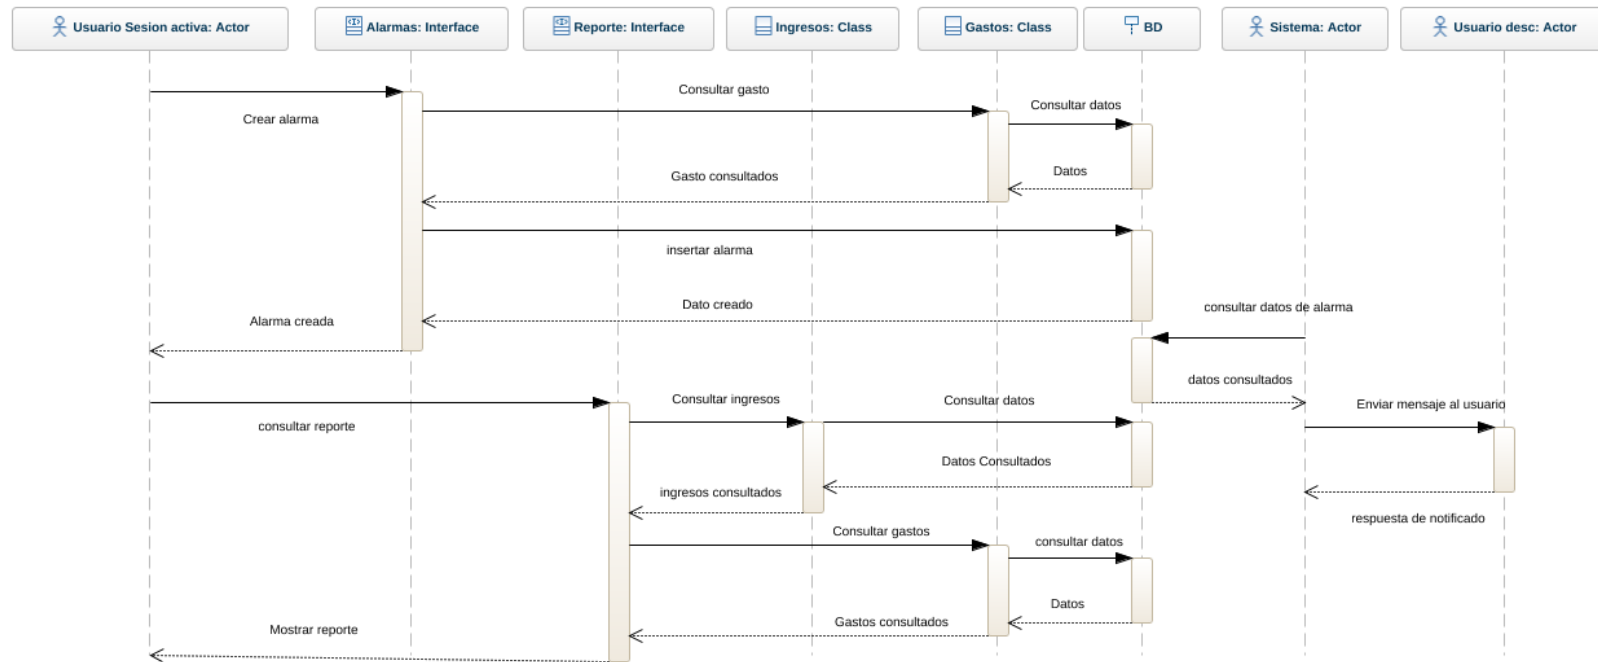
Usuario Sesion activa: Actor
Alarmas: Interface
Reporte: Interface
Ingresos: Class
Gastos: Class
BD
Sistema: Actor
Usuario desc: Actor

Crear alarma
Consultar gasto
Consultar datos
Datos
Gasto consultados
insertar alarma
Dato creado
Alarma creada
consultar datos de alarma
datos consultados
consultar reporte
Consultar ingresos
Consultar datos
Enviar mensaje al usuario
Datos Consultados
ingresos consultados
respuesta de notificado
Consultar gastos
consultar datos
Datos
Gastos consultados
Mostrar reporte